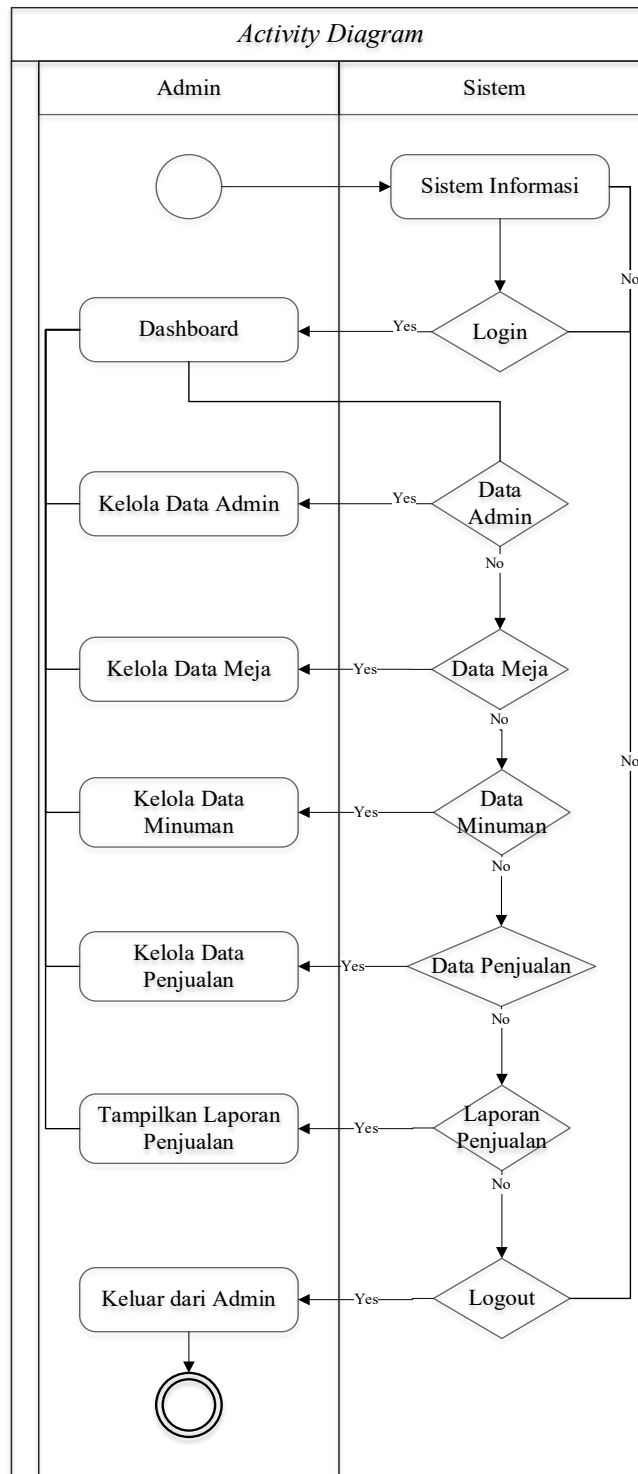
Activity Diagram

Admin

Sistem

Sistem Informasi

No

Dashboard

Yes

Login

Kelola Data Admin

Yes

Data Admin

No

Kelola Data Meja

Yes

Data Meja

No

No

Kelola Data Minuman

Yes

Data Minuman

No

Kelola Data Penjualan

Yes

Data Penjualan

No

Tampilkan Laporan Penjualan

Yes

Laporan Penjualan

No

Keluar dari Admin

Yes

Logout